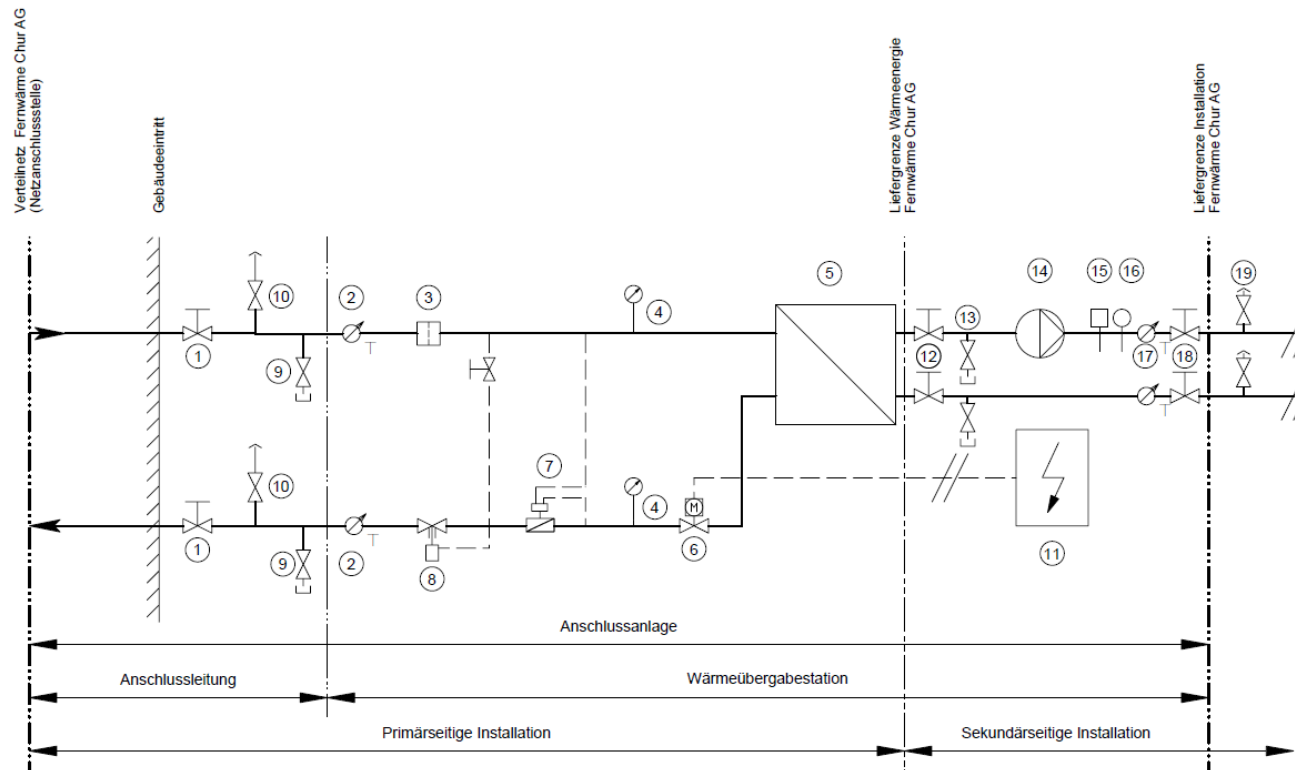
Verteilnetz Fernwärme Chur AG (Netzanschlussstelle)

Gebäudeeintritt

Liefergrenze Wärmeenergie Fernwärme Chur AG

Liefergrenze Installation Fernwärme Chur AG

10
1
9
2
T
3
4
5
14
15
16
19
13
12
17
T
18
T
10
1
9
2
T
8
7
4
M
6
11

Anschlussanlage

Anschlussleitung

Wärmeübergabestation

Primärseitige Installation

Sekundärseitige Installation